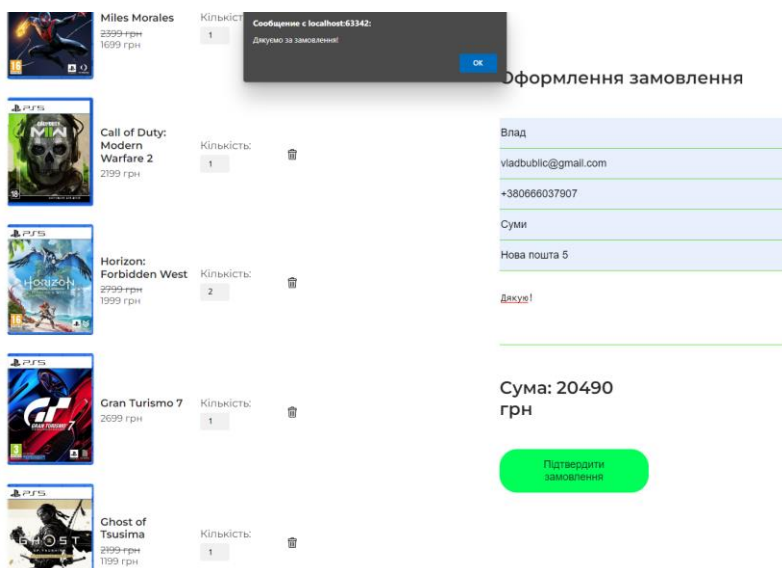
Miles Morales
~~2399 грн~~
1699 грн
Кількість
1

Сообщение с localhost:63342:
Дякуємо за замовлення!
OK

Оформлення замовлення

PS5
Call of Duty: Modern Warfare 2
2199 грн
Кількість:
1

PS5
Horizon: Forbidden West
~~2799 грн~~
1999 грн
Кількість:
2

PS5
Gran Turismo 7
2699 грн
Кількість:
1

PS5
Ghost of Tsusima
~~2199 грн~~
1199 грн
Кількість:
1

Влад
vladbublic@gmail.com
+380666037907
Суми
Нова пошта 5
Дякую!

Сума: 20490 грн

Підтвердити замовлення